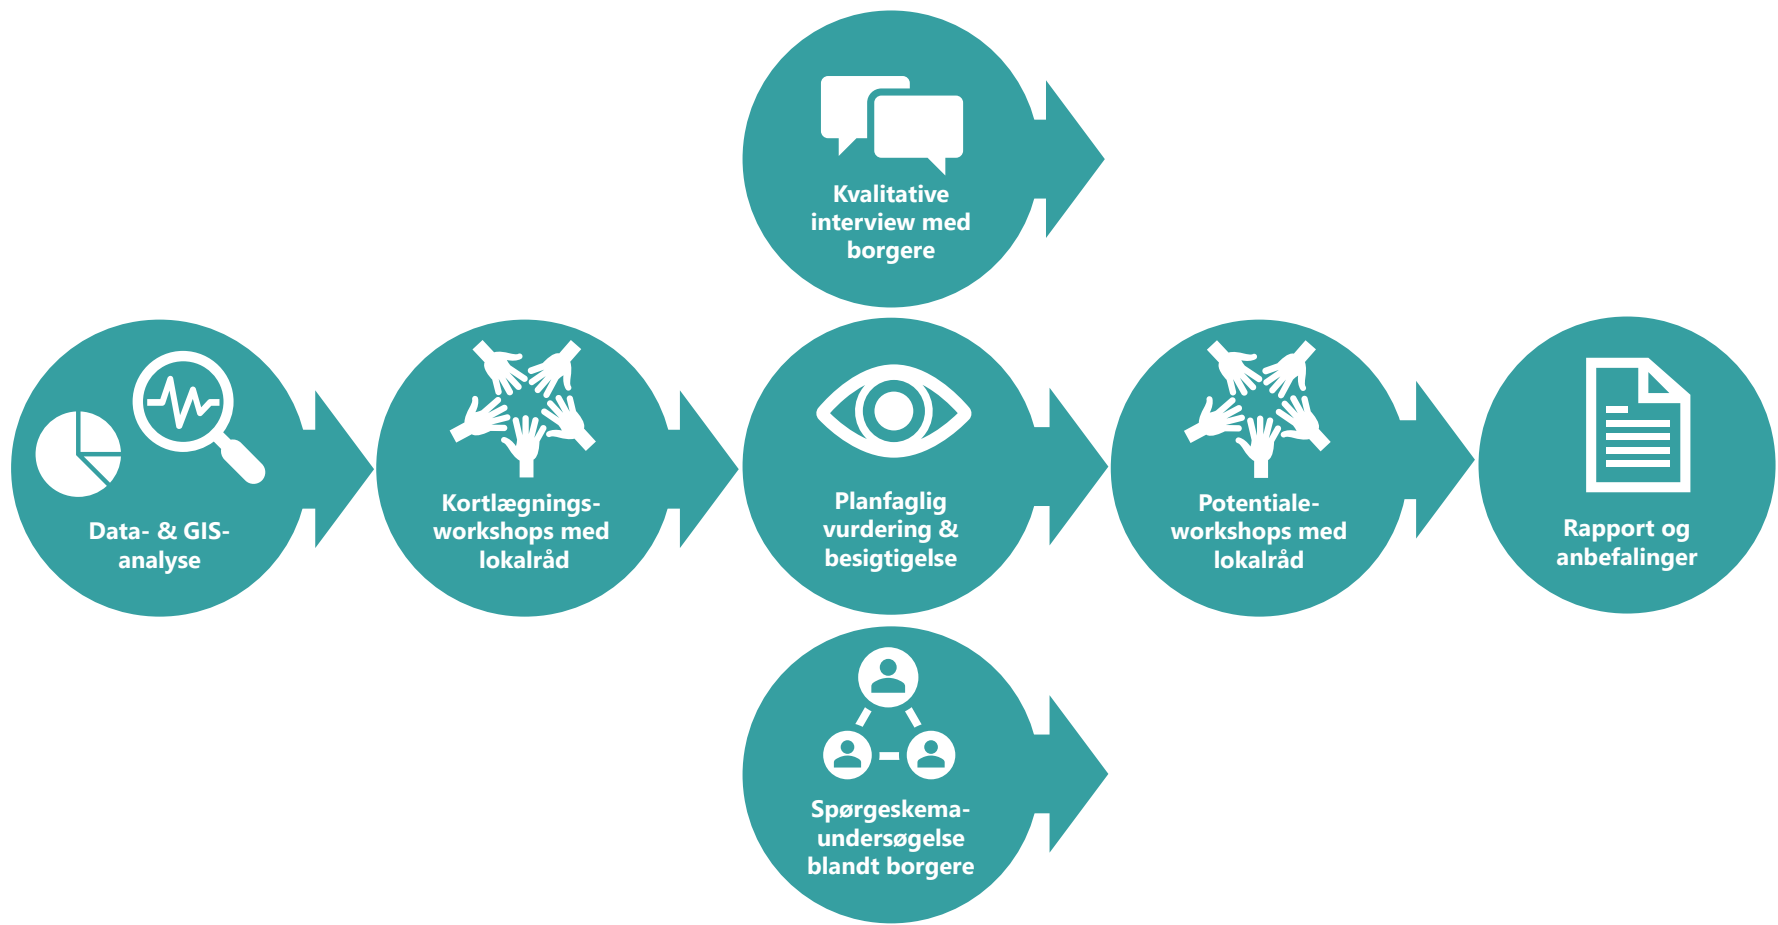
Kvalitative interview med borgere

Data- & GIS-analyse

Kortlægnings-workshops med lokalråd

Planfaglig vurdering & besigtigelse

Potentiale-workshops med lokalråd

Rapport og anbefalinger

Spørgeskema-undersøgelse blandt borgere